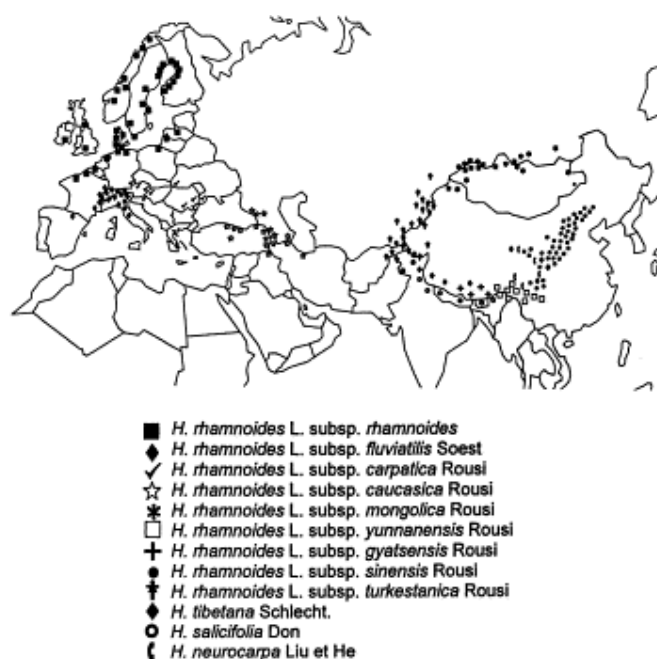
■ H. rhamnoides L. subsp. rhamnoides
♦ H. rhamnoides L. subsp. fluviatilis Soest
✓ H. rhamnoides L. subsp. carpatica Rousi
☆ H. rhamnoides L. subsp. caucasica Rousi
✱ H. rhamnoides L. subsp. mongolica Rousi
□ H. rhamnoides L. subsp. yunnanensis Rousi
+ H. rhamnoides L. subsp. gyatsensis Rousi
● H. rhamnoides L. subsp. sinensis Rousi
† H. rhamnoides L. subsp. turkestanica Rousi
♦ H. tibetana Schlecht.
o H. salicifolia Don
( H. neurocarpa Liu et He